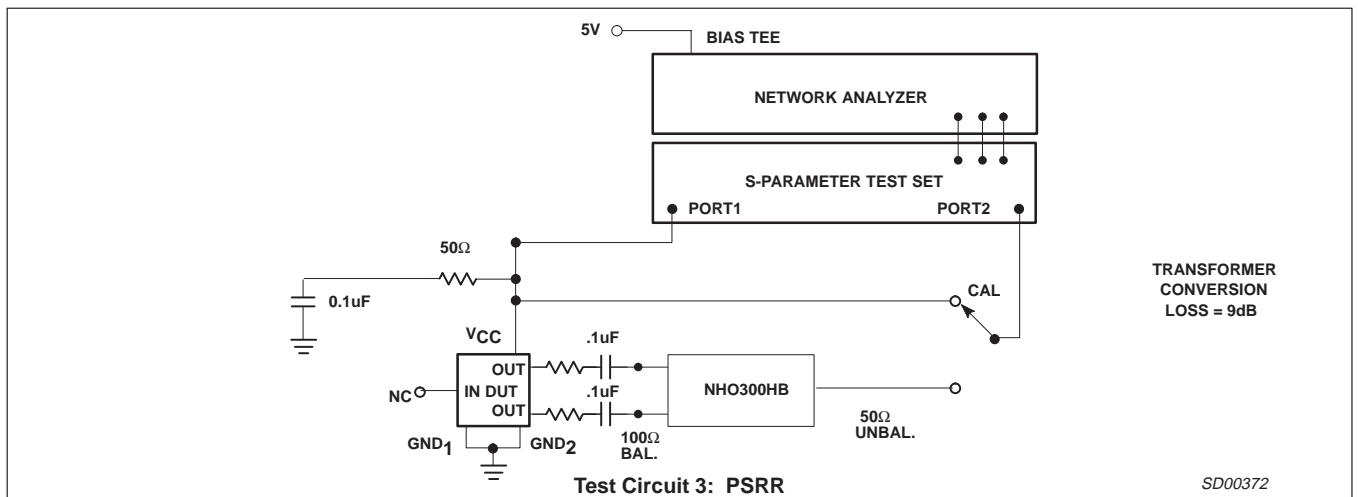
5V
BIAS TEE
NETWORK ANALYZER
S-PARAMETER TEST SET
PORT1
PORT2
50Ω
0.1uF
CAL
TRANSFORMER CONVERSION LOSS = 9dB
$V_{CC}$
.1uF
OUT
NC
IN DUT
OUT
.1uF
NHO300HB
50Ω UNBAL.
100Ω BAL.
$GND_1$
$GND_2$
Test Circuit 3: PSRR
SD00372